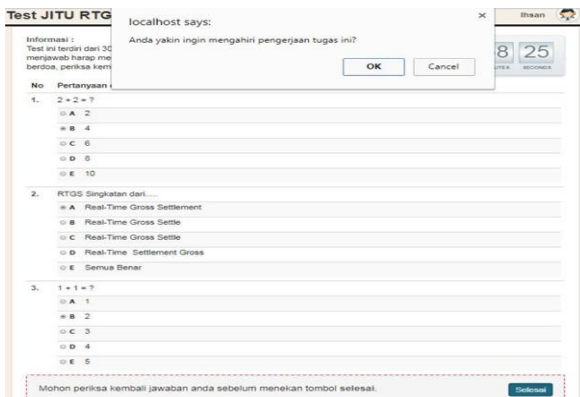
Test JITU RTG

localhost says:

Anda yakin ingin mengahiri pengerjaan tugas ini?

OK Cancel

×

Ihsan

Informasi :
Test ini terdiri dari 30 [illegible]
menjawab harap me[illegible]
berdoa, periksa kem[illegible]

8 25
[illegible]UTES SECONDS

| No | Pertanyaan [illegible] |
|---|---|
| 1. | 2 + 2 = ? |
| | A 2 |
| | B 4 |
| | C 6 |
| | D 8 |
| | E 10 |
| 2. | RTGS Singkatan dari..... |
| | A Real-Time Gross Settlement |
| | B Real-Time Gross Settle |
| | C Real-Time Gross Settle |
| | D Real-Time Settlement Gross |
| | E Semua Benar |
| 3. | 1 + 1 = ? |
| | A 1 |
| | B 2 |
| | C 3 |
| | D 4 |
| | E 5 |

Mohon periksa kembali jawaban anda sebelum menekan tombol selesai.

Selesai